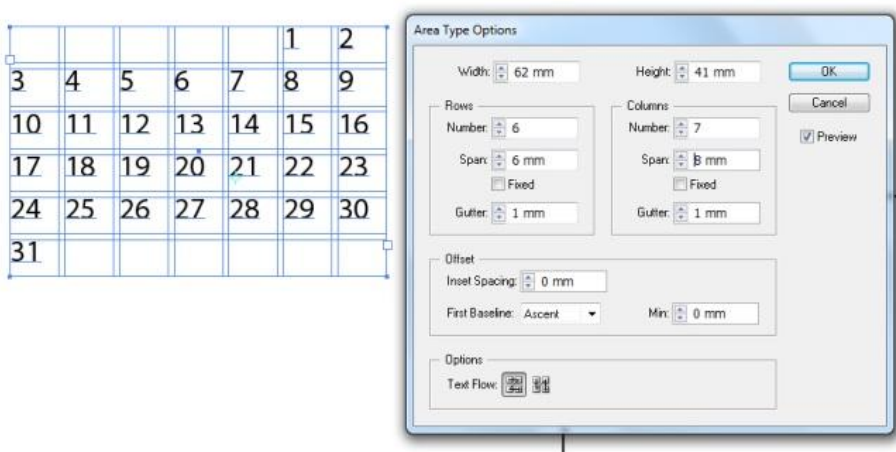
| | | | | | 1 | 2 |
|---|---|---|---|---|---|---|
| 3 | 4 | 5 | 6 | 7 | 8 | 9 |
| 10 | 11 | 12 | 13 | 14 | 15 | 16 |
| 17 | 18 | 19 | 20 | 21 | 22 | 23 |
| 24 | 25 | 26 | 27 | 28 | 29 | 30 |
| 31 | | | | | | |

Area Type Options

Width: 62 mm

Height: 41 mm

OK

Cancel

Preview

Rows

Number: 6

Span: 6 mm

Fixed

Gutter: 1 mm

Columns

Number: 7

Span: 8 mm

Fixed

Gutter: 1 mm

Offset

Inset Spacing: 0 mm

First Baseline: Ascent

Min: 0 mm

Options

Text Flow: